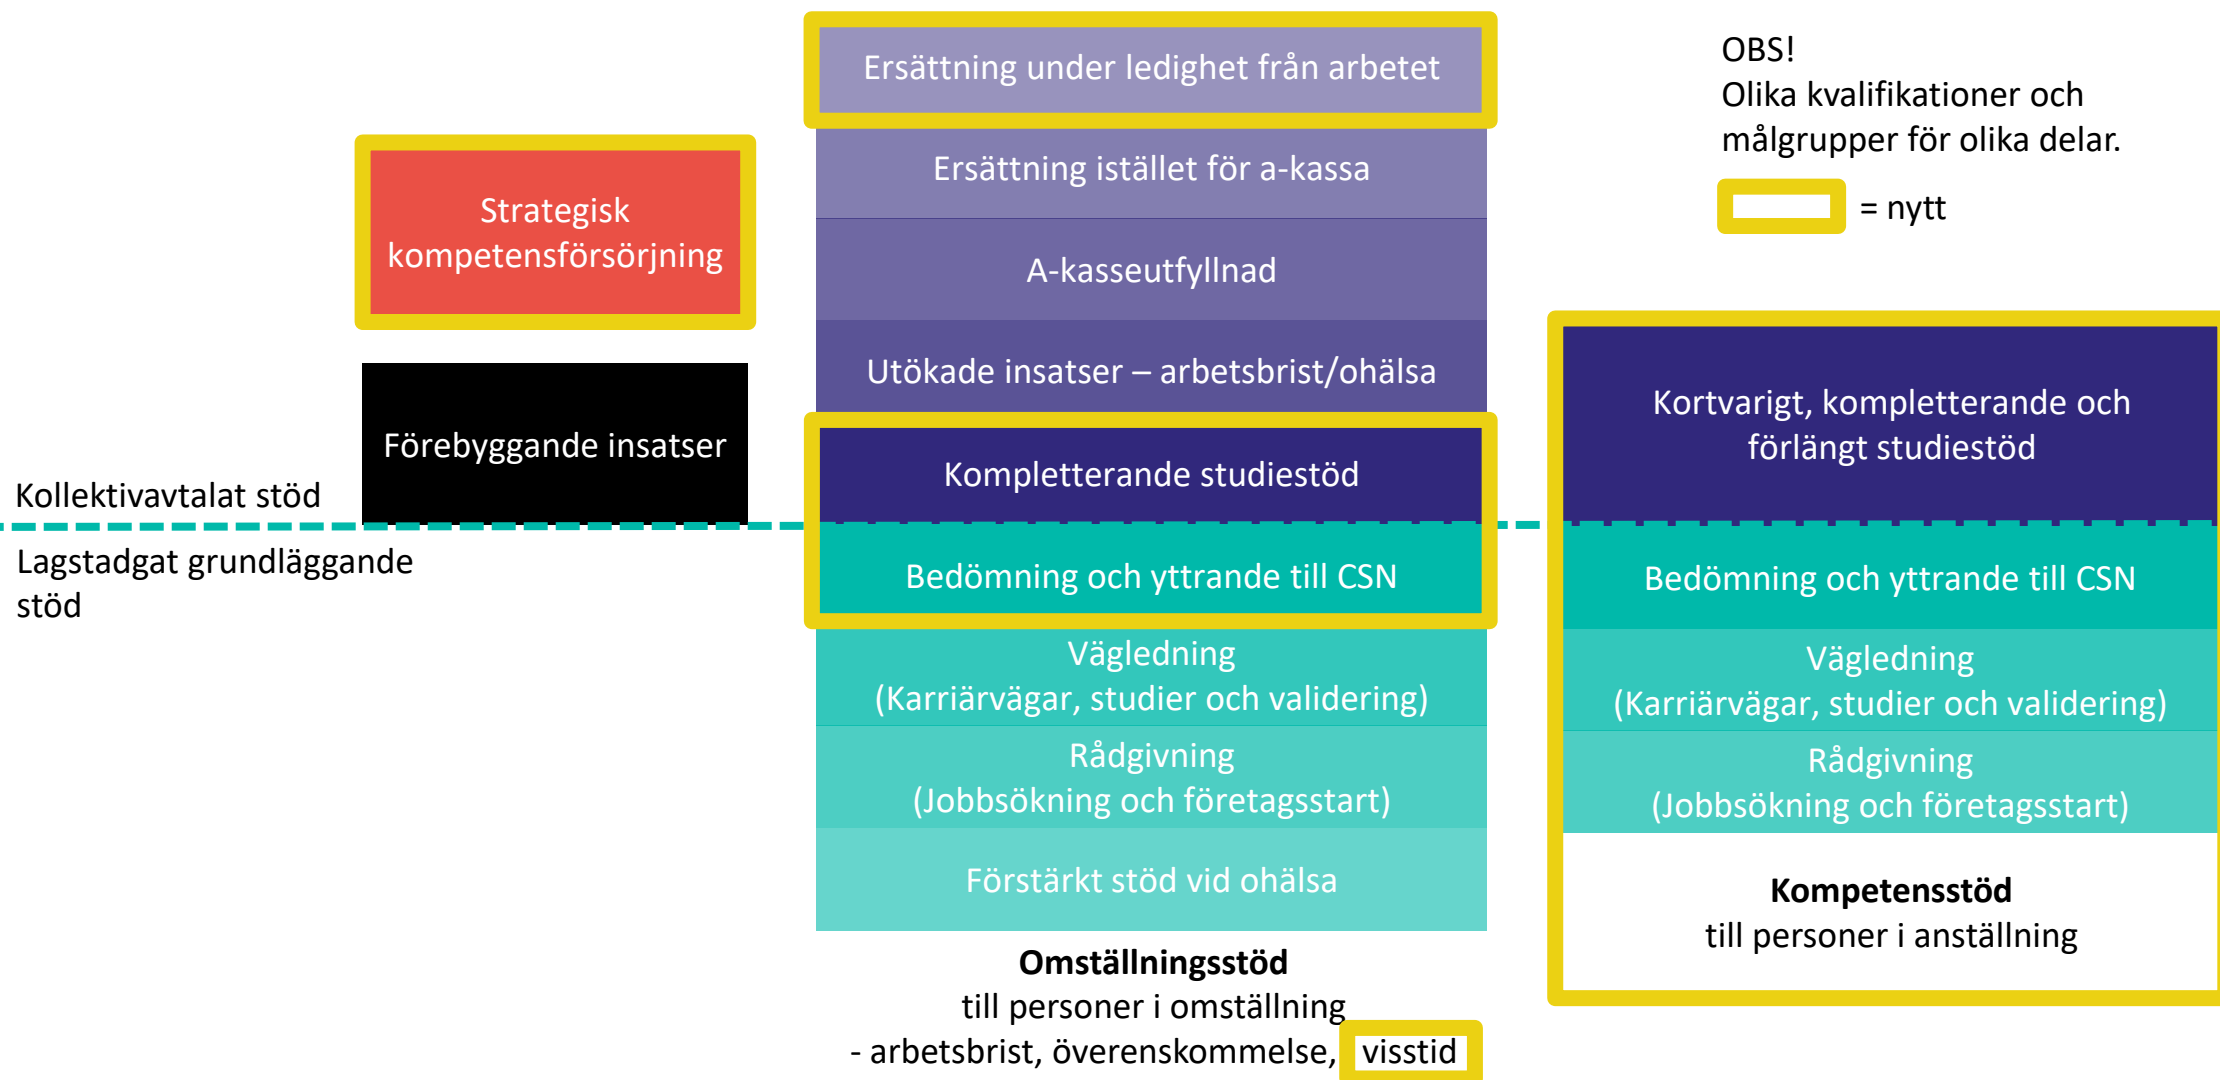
Ersättning under ledighet från arbetet

OBS!
Olika kvalifikationer och målgrupper för olika delar.

= nytt

Strategisk kompetensförsörjning

Ersättning istället för a-kassa

A-kasseutfyllnad

Utökade insatser – arbetsbrist/ohälsa

Förebyggande insatser

Kompletterande studiestöd

Kortvarigt, kompletterande och förlängt studiestöd

Kollektivavtalat stöd

Lagstadgat grundläggande stöd

Bedömning och yttrande till CSN

Bedömning och yttrande till CSN

Vägledning
(Karriärvägar, studier och validering)

Vägledning
(Karriärvägar, studier och validering)

Rådgivning
(Jobbsökning och företagsstart)

Rådgivning
(Jobbsökning och företagsstart)

Förstärkt stöd vid ohälsa

**Kompetensstöd**
till personer i anställning

**Omställningsstöd**
till personer i omställning
- arbetsbrist, överenskommelse, visstid